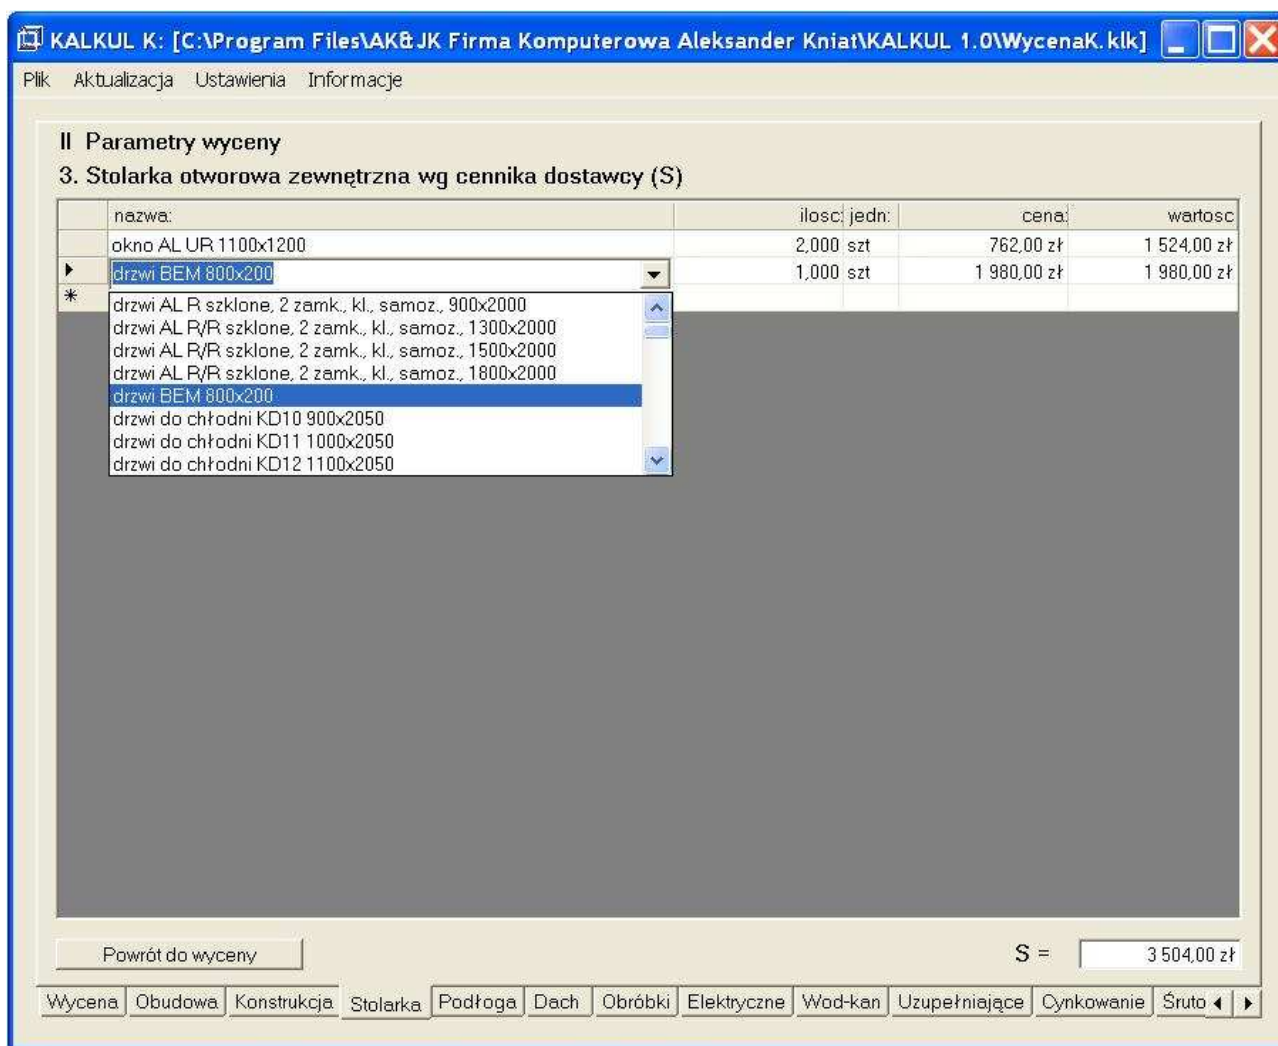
KALKUL K: [C:\Program Files\AK&JK Firma Komputerowa Aleksander Kniat\KALKUL 1.0\WycenaK.klk]

Plik Aktualizacja Ustawienia Informacje

II Parametry wyceny

3. Stolarka otworowa zewnętrzna wg cennika dostawcy (S)

| | nazwa: | ilosc: | jedn: | cena: | wartosc |
|---|---|---|---|---|---|
| | okno AL UR 1100x1200 | 2,000 | szt | 762,00 zł | 1 524,00 zł |
| ▸ | drzwi BEM 800x200 | 1,000 | szt | 1 980,00 zł | 1 980,00 zł |
| * | | | | | |

drzwi AL R szklone, 2 zamk., kl., samoz., 900x2000
drzwi AL R/R szklone, 2 zamk., kl., samoz., 1300x2000
drzwi AL R/R szklone, 2 zamk., kl., samoz., 1500x2000
drzwi AL R/R szklone, 2 zamk., kl., samoz., 1800x2000
drzwi BEM 800x200
drzwi do chłodni KD10 900x2050
drzwi do chłodni KD11 1000x2050
drzwi do chłodni KD12 1100x2050

Powrót do wyceny

S = 3 504,00 zł

Wycena Obudowa Konstrukcja Stolarka Podłoga Dach Obróbki Elektryczne Wod-kan Uzupełniające Cynkowanie Śruto